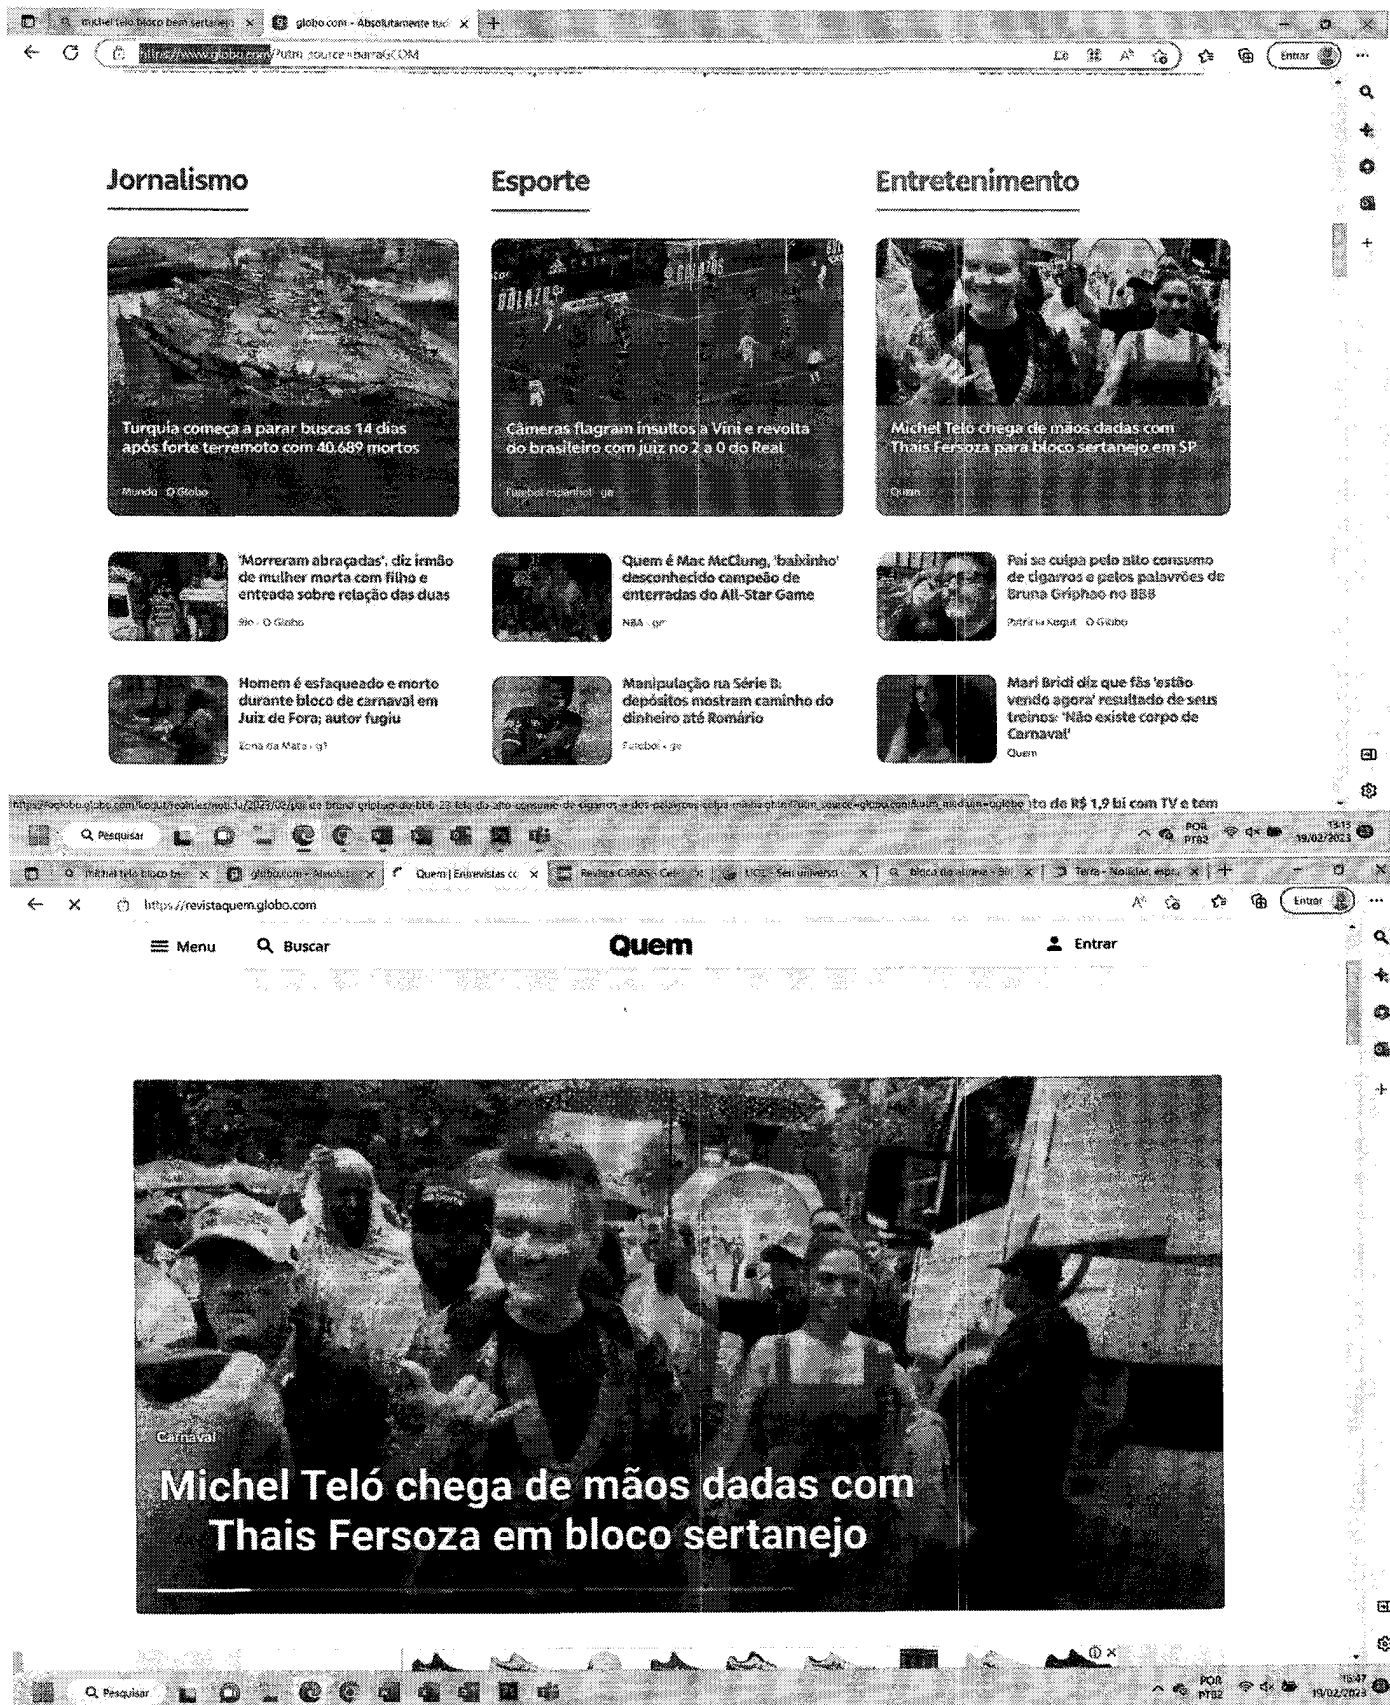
michel teló bloco bem sertanejo × globo.com - Absolutamente tud ×

https://www.globo.com/?utm_source=barraGCOM

Entrar

Jornalismo

Esporte

Entretenimento

Turquia começa a parar buscas 14 dias após forte terremoto com 40.689 mortos

Mundo · O Globo

Câmeras flagram insultos a Vini e revolta do brasileiro com juiz no 2 a 0 do Real

Futebol espanhol · ge

Michel Teló chega de mãos dadas com Thais Fersoza para bloco sertanejo em SP

Quem

'Morreram abraçadas', diz irmão de mulher morta com filho e enteada sobre relação das duas

Rio · O Globo

Quem é Mac McClung, 'baixinho' desconhecido campeão de enterradas do All-Star Game

NBA · ge

Pai se culpa pelo alto consumo de cigarros e pelos palavrões de Bruna Griphao no BBB

Patrícia Kogut · O Globo

Homem é esfaqueado e morto durante bloco de carnaval em Juiz de Fora; autor fugiu

Zona da Mata · g1

Manipulação na Série B: depósitos mostram caminho do dinheiro até Romário

Futebol · ge

Mari Bridi diz que fãs 'estão vendo agora' resultado de seus treinos: 'Não existe corpo de Carnaval'

Quem

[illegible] to de R$ 1,9 bi com TV e tem

Pesquisar

POR PTB2 13:13 19/02/2023

michel telo bloco be × globo.com - Absolut × Quem | Entrevistas co × Revista CARAS - Cele × UOL - Seu universo × bloco do alaine - Pe × Terra - Notícias, esp ×

https://revistaquem.globo.com

Entrar

Menu

Buscar

Quem

Entrar

Carnaval

Michel Teló chega de mãos dadas com Thais Fersoza em bloco sertanejo

Pesquisar

POR PTB2 13:47 19/02/2023